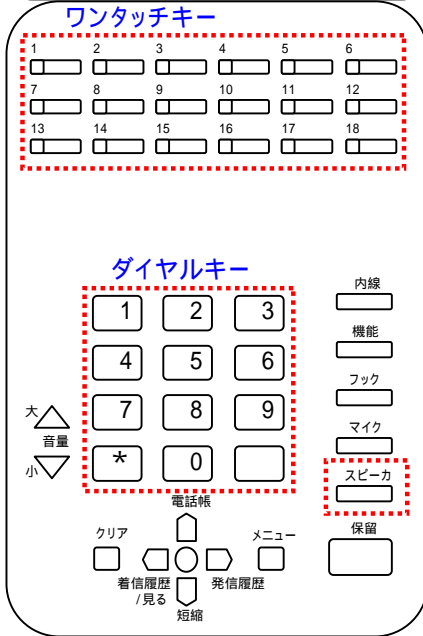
ワンタッチキー

1 2 3 4 5 6
7 8 9 10 11 12
13 14 15 16 17 18

ダイヤルキー

1 2 3
4 5 6
7 8 9
* 0

内線
機能
フック
マイク
スピーカ
保留

大
音量
小

電話帳
クリア
メニュー
着信履歴
/見る
発信履歴
短縮